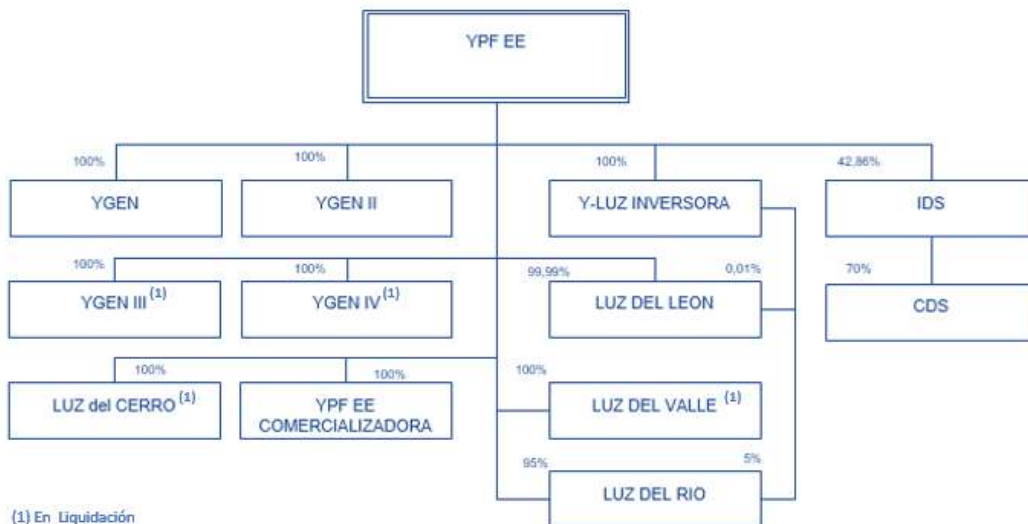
YPF EE

100%

YGEN

100%

YGEN II

100%

Y-LUZ INVERSORA

42,86%

IDS

100%

YGEN III $^{(1)}$

100%

YGEN IV$^{(1)}$

99,99%

0,01%

LUZ DEL LEON

70%

CDS

100%

LUZ del CERRO $^{(1)}$

100%

YPF EE COMERCIALIZADORA

100%

LUZ DEL VALLE $^{(1)}$

95%

5%

LUZ DEL RIO

(1) En Liquidación